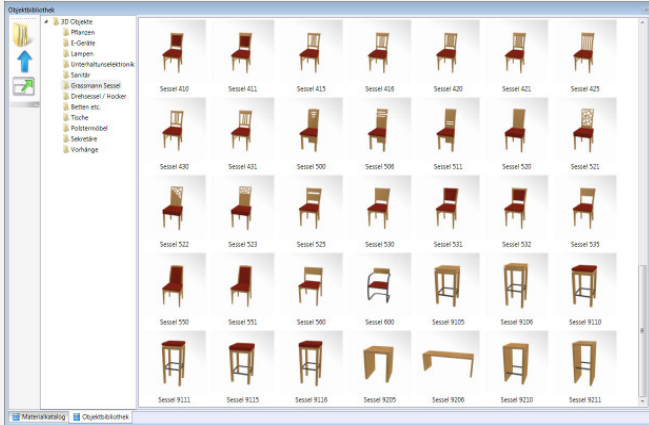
Objektbibliothek

3D Objekte
Pflanzen
E-Geräte
Lampen
Unterhaltunselektronik
Sanitär
Grassmann Sessel
Drehsessel / Hocker
Betten etc.
Tische
Polstermöbel
Sekretäre
Vorhänge

Sessel 410
Sessel 411
Sessel 415
Sessel 416
Sessel 420
Sessel 421
Sessel 425
Sessel 430
Sessel 431
Sessel 500
Sessel 506
Sessel 511
Sessel 520
Sessel 521
Sessel 522
Sessel 523
Sessel 525
Sessel 530
Sessel 531
Sessel 532
Sessel 535
Sessel 550
Sessel 551
Sessel 560
Sessel 600
Sessel 9105
Sessel 9106
Sessel 9110
Sessel 9111
Sessel 9115
Sessel 9116
Sessel 9205
Sessel 9206
Sessel 9210
Sessel 9211

Materialkatalog
Objektbibliothek